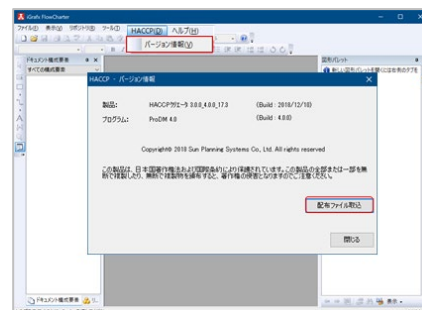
iGrafx FlowCharter

ファイル(F) 表示(V) ツール(T) HACCP(H) ヘルプ(H)

バージョン情報(V)

ドキュメント構成要素

すべての構成要素

図形パレット

HACCP - バージョン情報

製品: HACCPクリエータ 3.0.0_4.0.0_17.3 (Build : 2018/12/18)

プログラム: ProDIM 4.0 (Build : 4.0.0)

Copyright© 2018 Sun Planning Systems Co., Ltd. All rights reserved

この製品は、日本国著作権法および国際条約により保護されています。この製品の全部または一部を無断で複製したり、無断で複製物を頒布すると、著作権の侵害となりますのでご注意ください。

配布ファイル取込

閉じる

ドキュメント構成要素